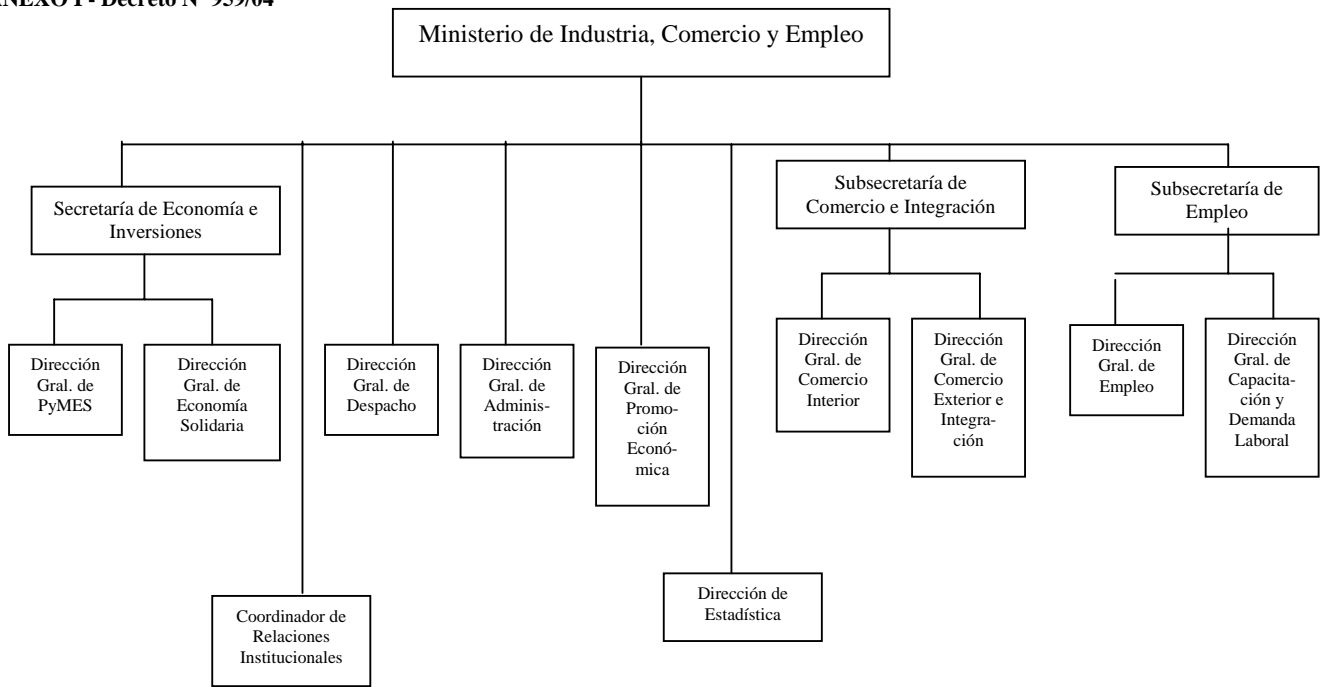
ANEXO I - Decreto N° 959/04

Ministerio de Industria, Comercio y Empleo

Secretaría de Economía e Inversiones

Dirección Gral. de PyMES

Dirección Gral. de Economía Solidaria

Coordinador de Relaciones Institucionales

Dirección Gral. de Despacho

Dirección Gral. de Administración

Dirección Gral. de Promoción Económica

Dirección de Estadística

Subsecretaría de Comercio e Integración

Dirección Gral. de Comercio Interior

Dirección Gral. de Comercio Exterior e Integración

Subsecretaría de Empleo

Dirección Gral. de Empleo

Dirección Gral. de Capacitación y Demanda Laboral